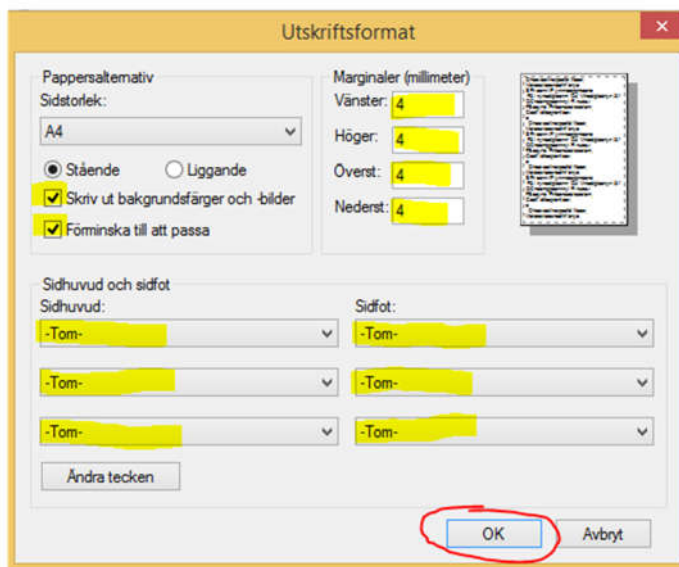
Utskriftsformat

Pappersalternativ
Sidstorlek:
A4
Stående
Liggande
Skriv ut bakgrundsfärger och -bilder
Förminska till att passa

Marginaler (millimeter)
Vänster: 4
Höger: 4
Överst: 4
Nederst: 4

Sidhuvud och sidfot
Sidhuvud:
-Tom-
-Tom-
-Tom-
Sidfot:
-Tom-
-Tom-
-Tom-
Ändra tecken

OK
Avbryt